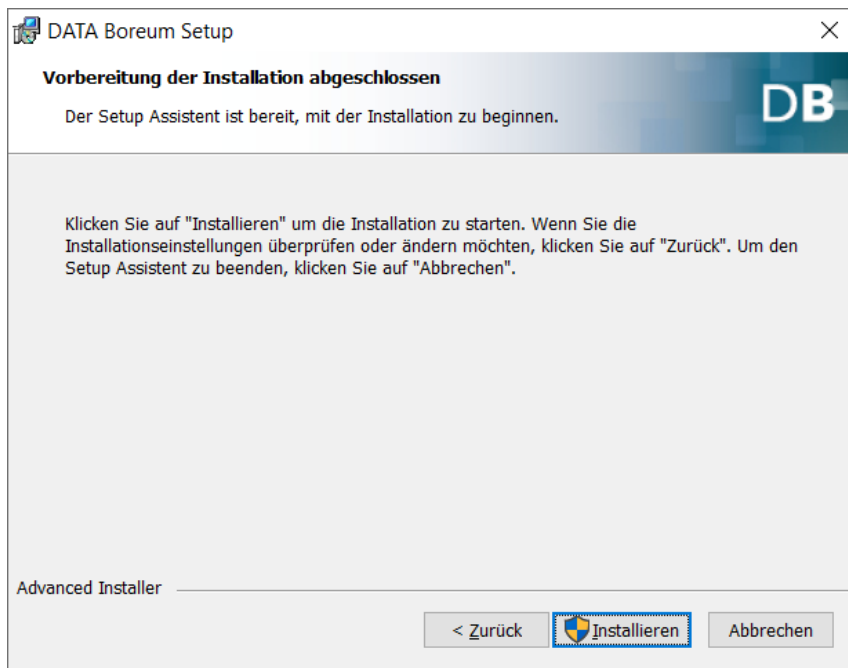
DATA Boreum Setup

Vorbereitung der Installation abgeschlossen

Der Setup Assistent ist bereit, mit der Installation zu beginnen.

DB

Klicken Sie auf "Installieren" um die Installation zu starten. Wenn Sie die Installationseinstellungen überprüfen oder ändern möchten, klicken Sie auf "Zurück". Um den Setup Assistent zu beenden, klicken Sie auf "Abbrechen".

Advanced Installer

< Zurück

Installieren

Abbrechen